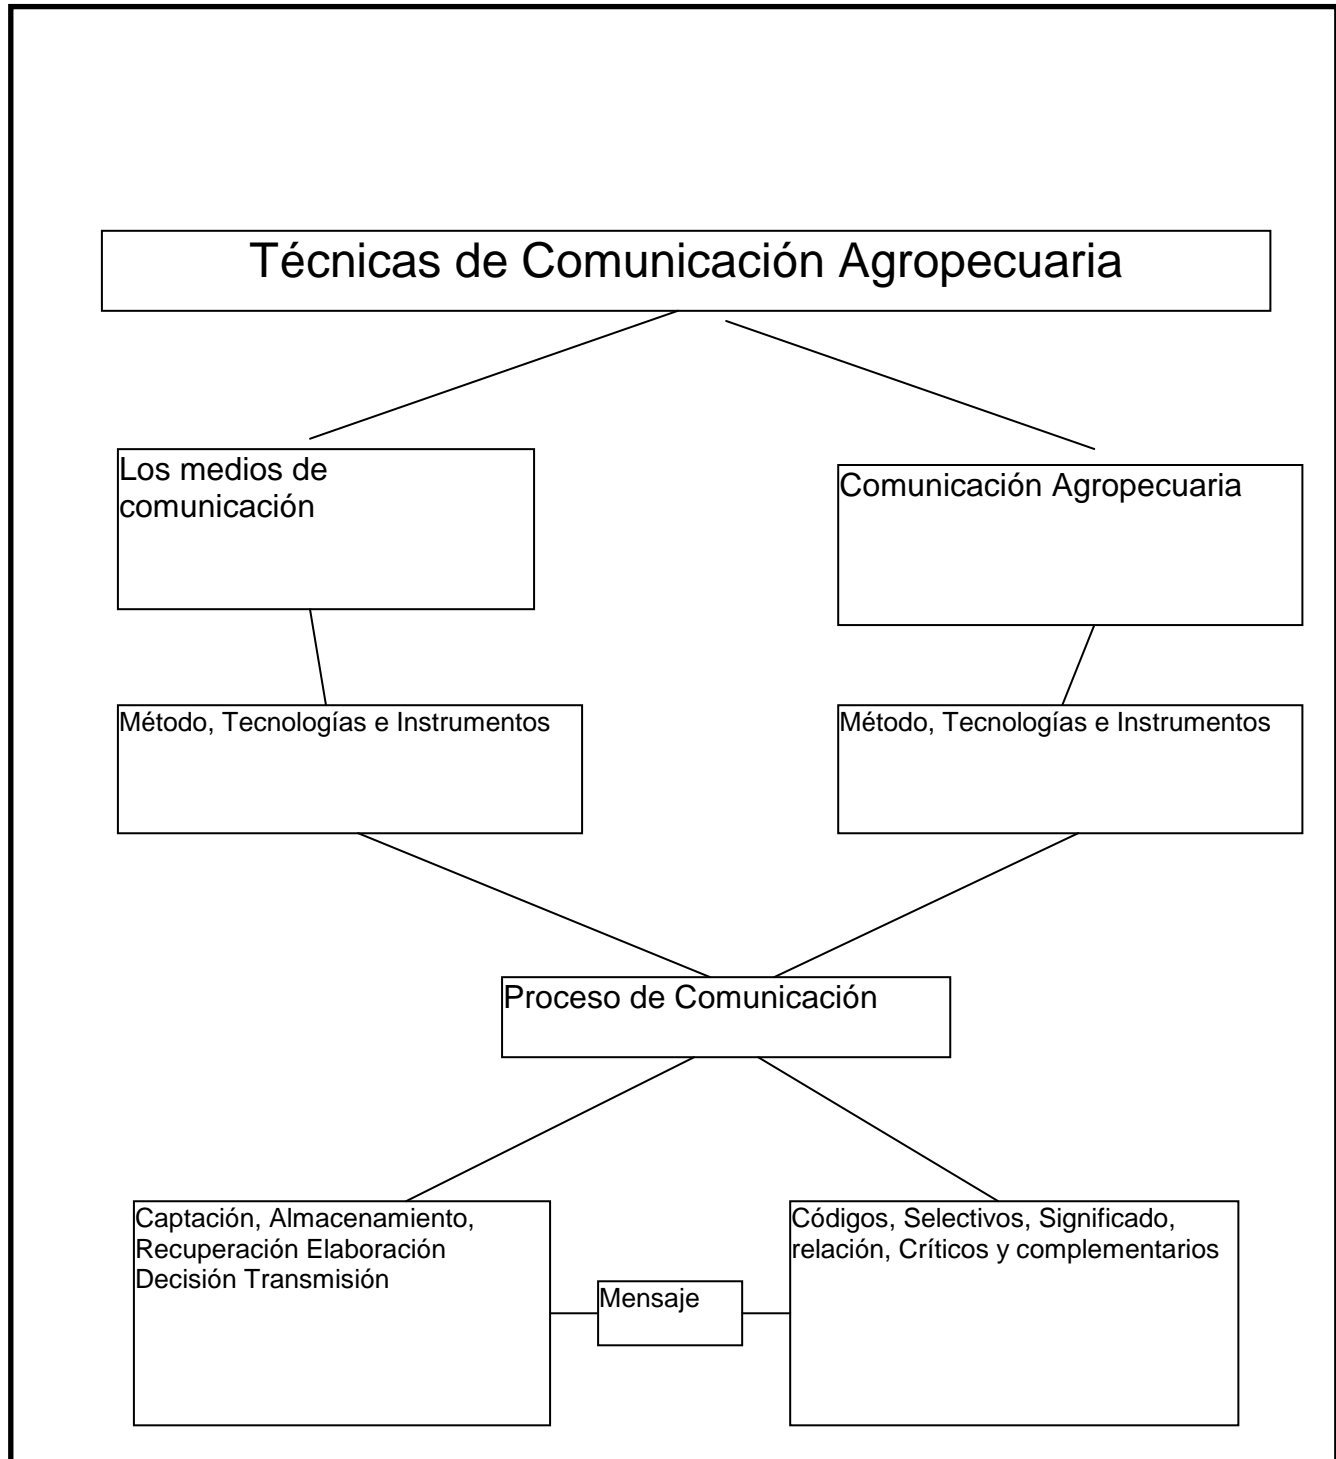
Técnicas de Comunicación Agropecuaria

Los medios de comunicación

Comunicación Agropecuaria

Método, Tecnologías e Instrumentos

Método, Tecnologías e Instrumentos

Proceso de Comunicación

Captación, Almacenamiento, Recuperación Elaboración Decisión Transmisión

Mensaje

Códigos, Selectivos, Significado, relación, Críticos y complementarios